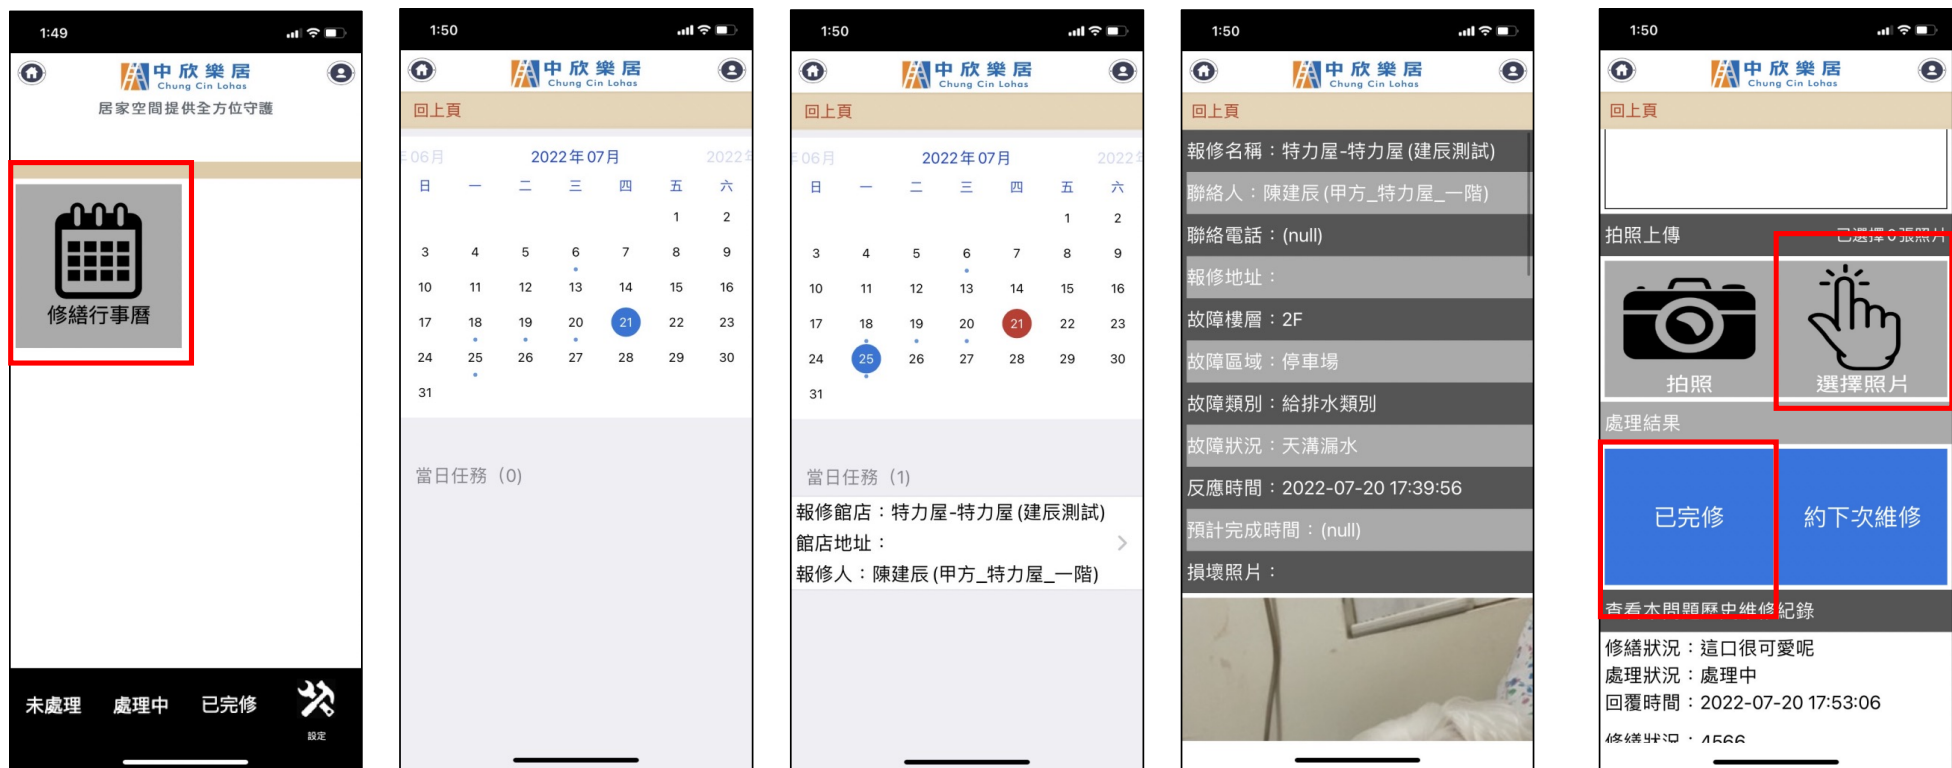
1:49

中欣樂居
Chung Cin Lohas
居家空間提供全方位守護

修繕行事曆

未處理 處理中 已完修 設定

1:50

中欣樂居
Chung Cin Lohas

回上頁

06月 2022年07月 2022

| 日 | 一 | 二 | 三 | 四 | 五 | 六 |
|---|---|---|---|---|---|---|
| | | | | | 1 | 2 |
| 3 | 4 | 5 | 6 | 7 | 8 | 9 |
| 10 | 11 | 12 | 13 | 14 | 15 | 16 |
| 17 | 18 | 19 | 20 | 21 | 22 | 23 |
| 24 | 25 | 26 | 27 | 28 | 29 | 30 |
| 31 | | | | | | |

當日任務（0）

1:50

中欣樂居
Chung Cin Lohas

回上頁

06月 2022年07月 2022

| 日 | 一 | 二 | 三 | 四 | 五 | 六 |
|---|---|---|---|---|---|---|
| | | | | | 1 | 2 |
| 3 | 4 | 5 | 6 | 7 | 8 | 9 |
| 10 | 11 | 12 | 13 | 14 | 15 | 16 |
| 17 | 18 | 19 | 20 | 21 | 22 | 23 |
| 24 | 25 | 26 | 27 | 28 | 29 | 30 |
| 31 | | | | | | |

當日任務（1）

報修館店：特力屋-特力屋 (建辰測試)
館店地址：
報修人：陳建辰 (甲方_特力屋_一階)

1:50

中欣樂居
Chung Cin Lohas

回上頁

報修名稱：特力屋-特力屋 (建辰測試)
聯絡人：陳建辰 (甲方_特力屋_一階)
聯絡電話：(null)
報修地址：
故障樓層：2F
故障區域：停車場
故障類別：給排水類別
故障狀況：天溝漏水
反應時間：2022-07-20 17:39:56
預計完成時間：(null)
損壞照片：

1:50

中欣樂居
Chung Cin Lohas

回上頁

拍照上傳 已選擇0張照片

拍照 選擇照片

處理結果

已完修 約下次維修

查看本問題歷史維修紀錄

修繕狀況：這口很可愛呢
處理狀況：處理中
回覆時間：2022-07-20 17:53:06
修繕狀況：4566